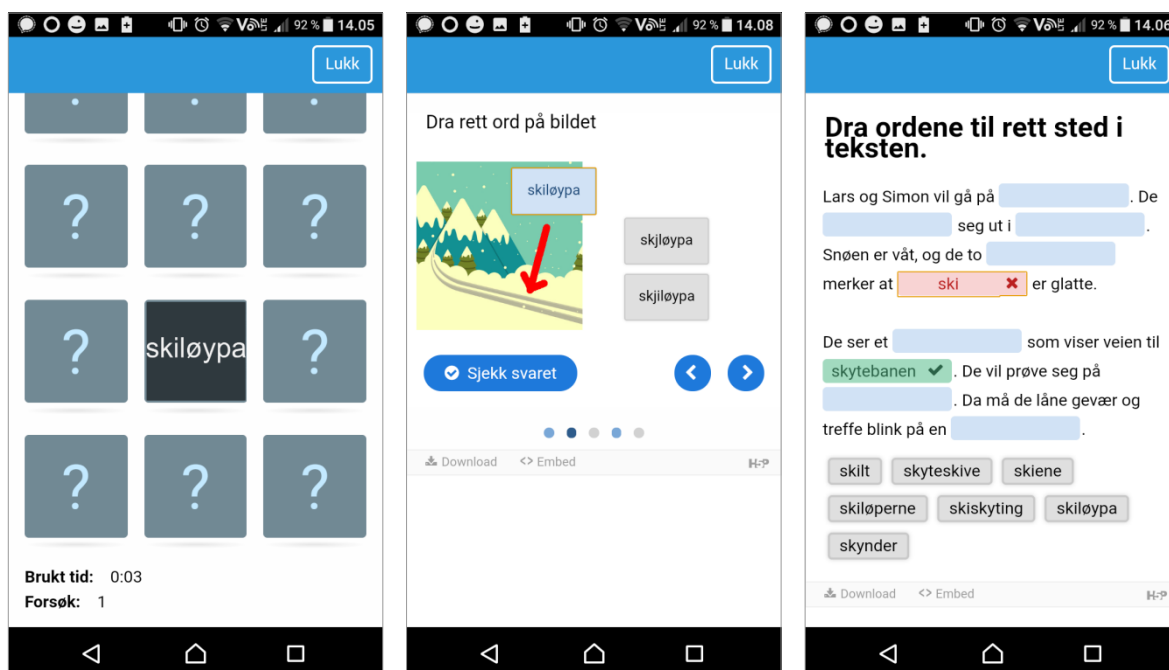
92 % 14.05

Lukk

?
?
?
?
skiløypa
?
?
?
?

Brukt tid: 0:03
Forsøk: 1

92 % 14.08

Lukk

Dra rett ord på bildet

skiløypa

skjløypa

skjiløypa

Sjekk svaret

Download
<> Embed
H-P

92 % 14.06

Lukk

Dra ordene til rett sted i teksten.

Lars og Simon vil gå på ______. De ______ seg ut i ______. Snøen er våt, og de to ______ merker at ski ✖ er glatte.

De ser et ______ som viser veien til skytebanen ✔. De vil prøve seg på ______. Da må de låne gevær og treffe blink på en ______.

skilt
skyteskive
skiene
skiløperne
skiskyting
skiløypa
skynder

Download
<> Embed
H-P